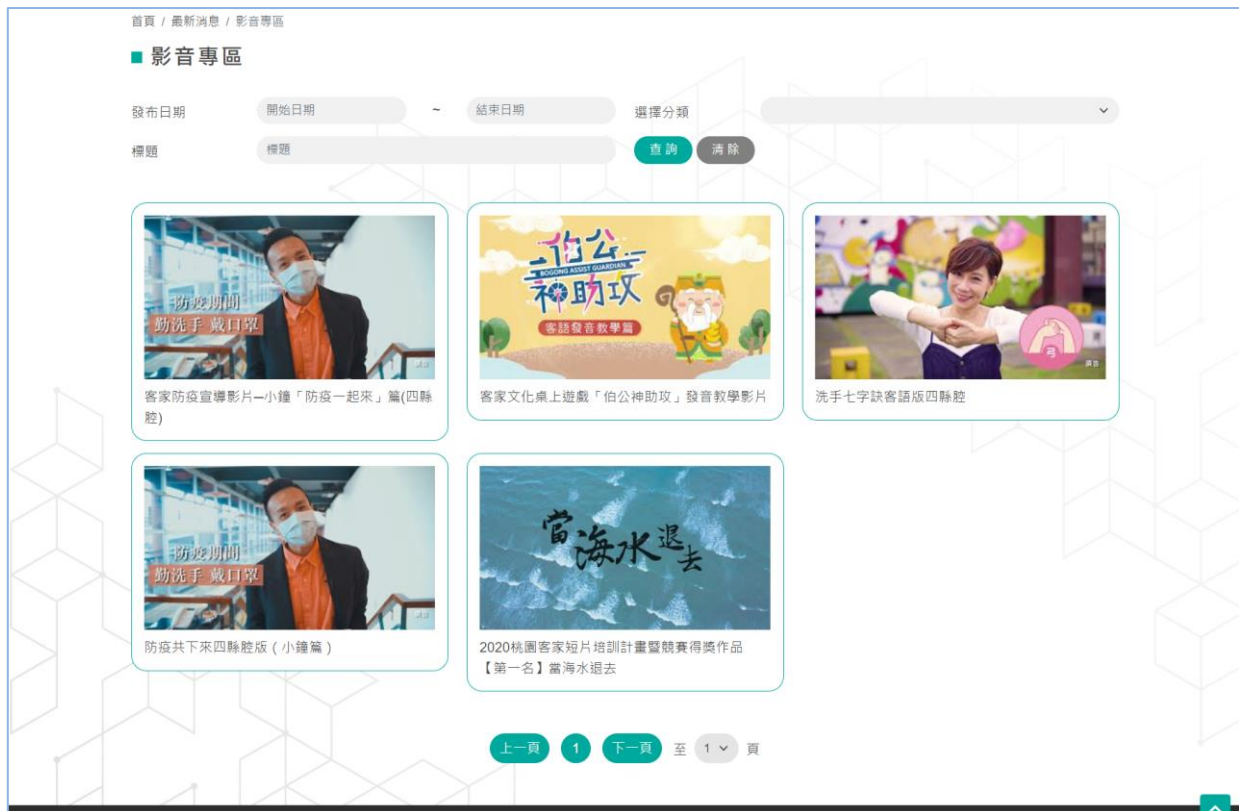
首頁 / 最新消息 / 影音專區

■ 影音專區

發布日期 開始日期 ~ 結束日期 選擇分類

標題 標題 查詢 清除

防疫期間
勤洗手 戴口罩

客家防疫宣導影片─小鐘「防疫一起來」篇(四縣腔)

伯公神助攻
BOGONG ASSIST GUARDIAN
客語發音教學篇

客家文化桌上遊戲「伯公神助攻」發音教學影片

洗手七字訣客語版四縣腔

防疫期間
勤洗手 戴口罩

防疫共下來四縣腔版（小鐘篇）

當海水退去

2020桃園客家短片培訓計畫暨競賽得獎作品【第一名】當海水退去

上一頁 1 下一頁 至 1 頁